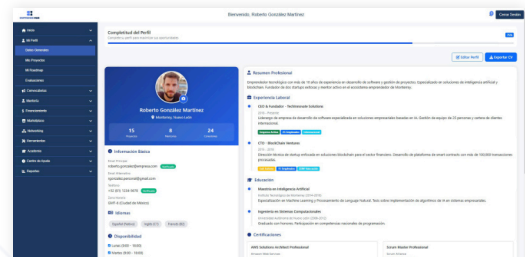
Bienvenido, Roberto González Martínez

Cerrar Sesión

Inicio

Mi Perfil

Datos Generales

Mis Proyectos

Mi Roadmap

Evaluaciones

Comunidades

Mentoría

Financiamiento

Marketplace

Networking

Herramientas

Academia

Centro de Ayuda

Reportes

Completitud del Perfil

Completa tu perfil para maximizar tus oportunidades

Editar Perfil

Exportar CV

Roberto González Martínez

Monterrey, Nuevo León

15
Proyectos

8
Mentorías

24
Conexiones

Información Básica

Email Personal

Email Alternativo

Teléfono

Nacionalidad

Idiomas

Disponibilidad

Resumen Profesional

Emprendedor tecnológico con más de 10 años de experiencia en desarrollo de software y gestión de proyectos. Especializado en soluciones de inteligencia artificial y blockchain. Fundador de dos startups exitosas y mentor activo en el ecosistema emprendedor de Monterrey.

Experiencia Laboral

CEO & Fundador - TechInnovate Solutions

Liderazgo de empresa de desarrollo de software especializada en soluciones empresariales basadas en IA.

CTO - BlockChain Ventures

Educación

Maestría en Inteligencia Artificial

Ingeniería en Sistemas Computacionales

Certificaciones

AWS Solutions Architect Professional

Scrum Master Professional